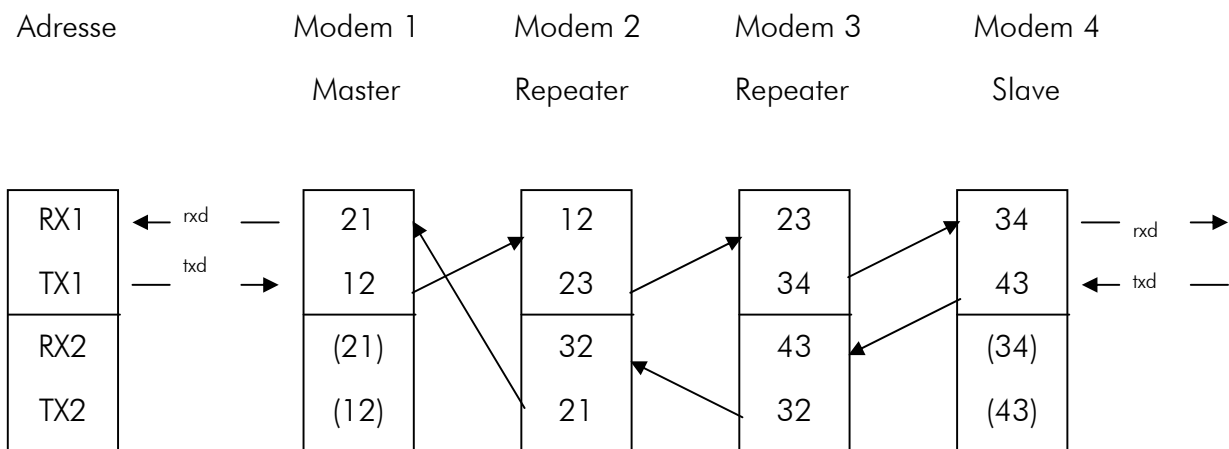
Adresse Modem 1 Master Modem 2 Repeater Modem 3 Repeater Modem 4 Slave

| Adresse | | Modem 1 | Modem 2 | Modem 3 | Modem 4 | |
|---|---|---|---|---|---|---|
| RX1 | rxd | 21 | 12 | 23 | 34 | rxd |
| TX1 | txd | 12 | 23 | 34 | 43 | txd |
| RX2 | | (21) | 32 | 43 | (34) | |
| TX2 | | (12) | 21 | 32 | (43) | |